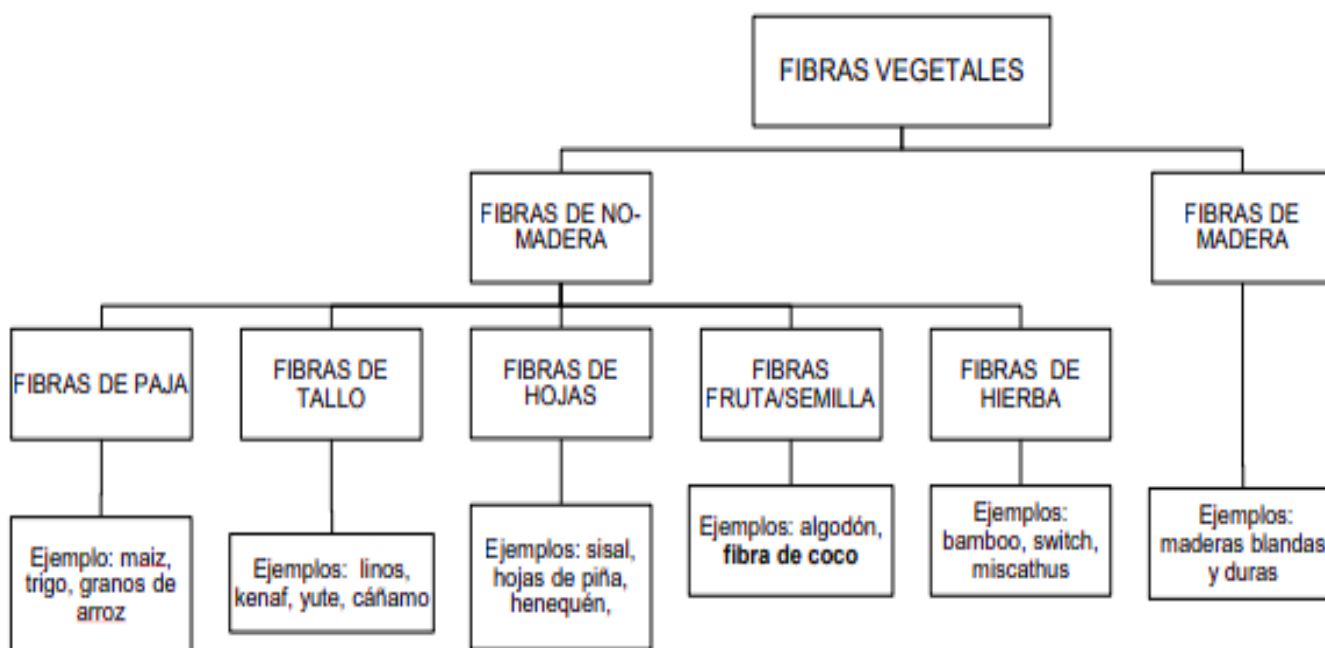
FIBRAS VEGETALES

FIBRAS DE NO-MADERA

FIBRAS DE MADERA

FIBRAS DE PAJA

FIBRAS DE TALLO

FIBRAS DE HOJAS

FIBRAS FRUTA/SEMILLA

FIBRAS DE HIERBA

Ejemplo: maiz, trigo, granos de arroz

Ejemplos: linos, kenaf, yute, cáñamo

Ejemplos: sisal, hojas de piña, henequén,

Ejemplos: algodón, **fibra de coco**

Ejemplos: bamboo, switch, miscathus

Ejemplos: maderas blandas y duras